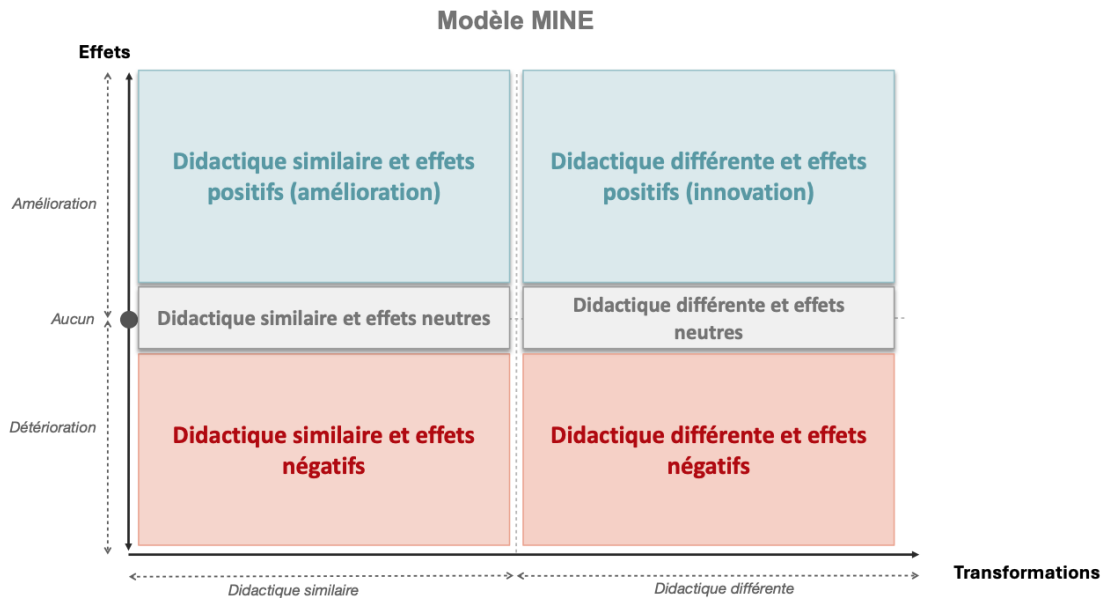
Modèle MINE

Effets

Amélioration

Aucun

Détérioration

Didactique similaire et effets positifs (amélioration)

Didactique différente et effets positifs (innovation)

Didactique similaire et effets neutres

Didactique différente et effets neutres

Didactique similaire et effets négatifs

Didactique différente et effets négatifs

Transformations

Didactique similaire

Didactique différente